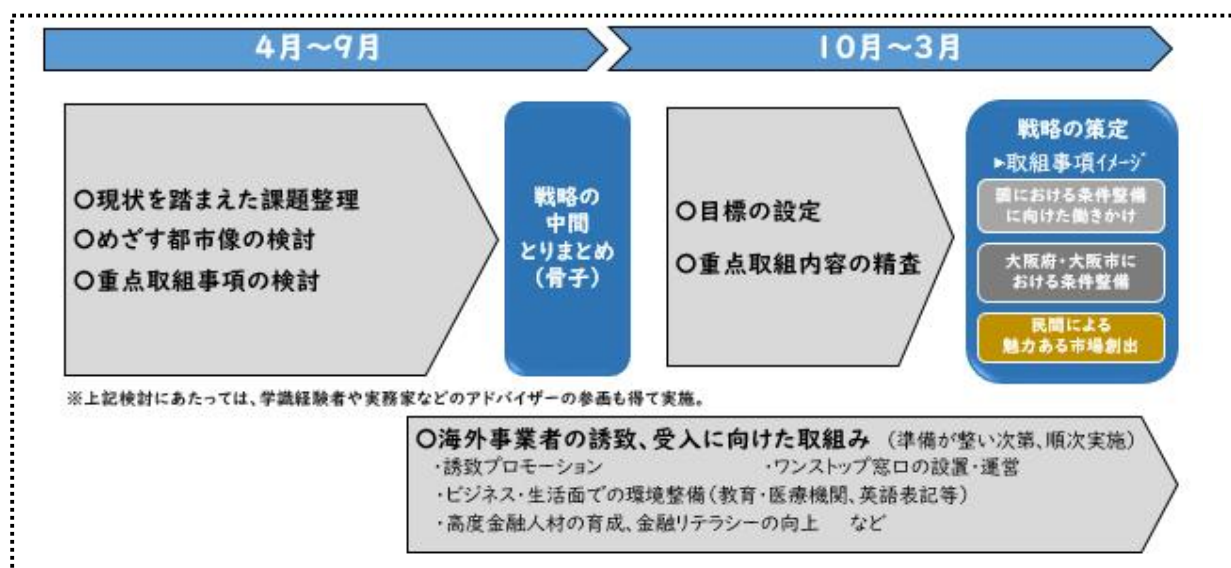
4月～9月

10月～3月

○現状を踏まえた課題整理
○めざす都市像の検討
○重点取組事項の検討

戦略の中間とりまとめ（骨子）

○目標の設定
○重点取組内容の精査

戦略の策定
►取組事項イメージ
国における条件整備に向けた働きかけ
大阪府・大阪市における条件整備
民間による魅力ある市場創出

※上記検討にあたっては、学識経験者や実務家などのアドバイザーの参画も得て実施。

○海外事業者の誘致、受入に向けた取組み（準備が整い次第、順次実施）
・誘致プロモーション
・ワンストップ窓口の設置・運営
・ビジネス・生活面での環境整備（教育・医療機関、英語表記等）
・高度金融人材の育成、金融リテラシーの向上　など